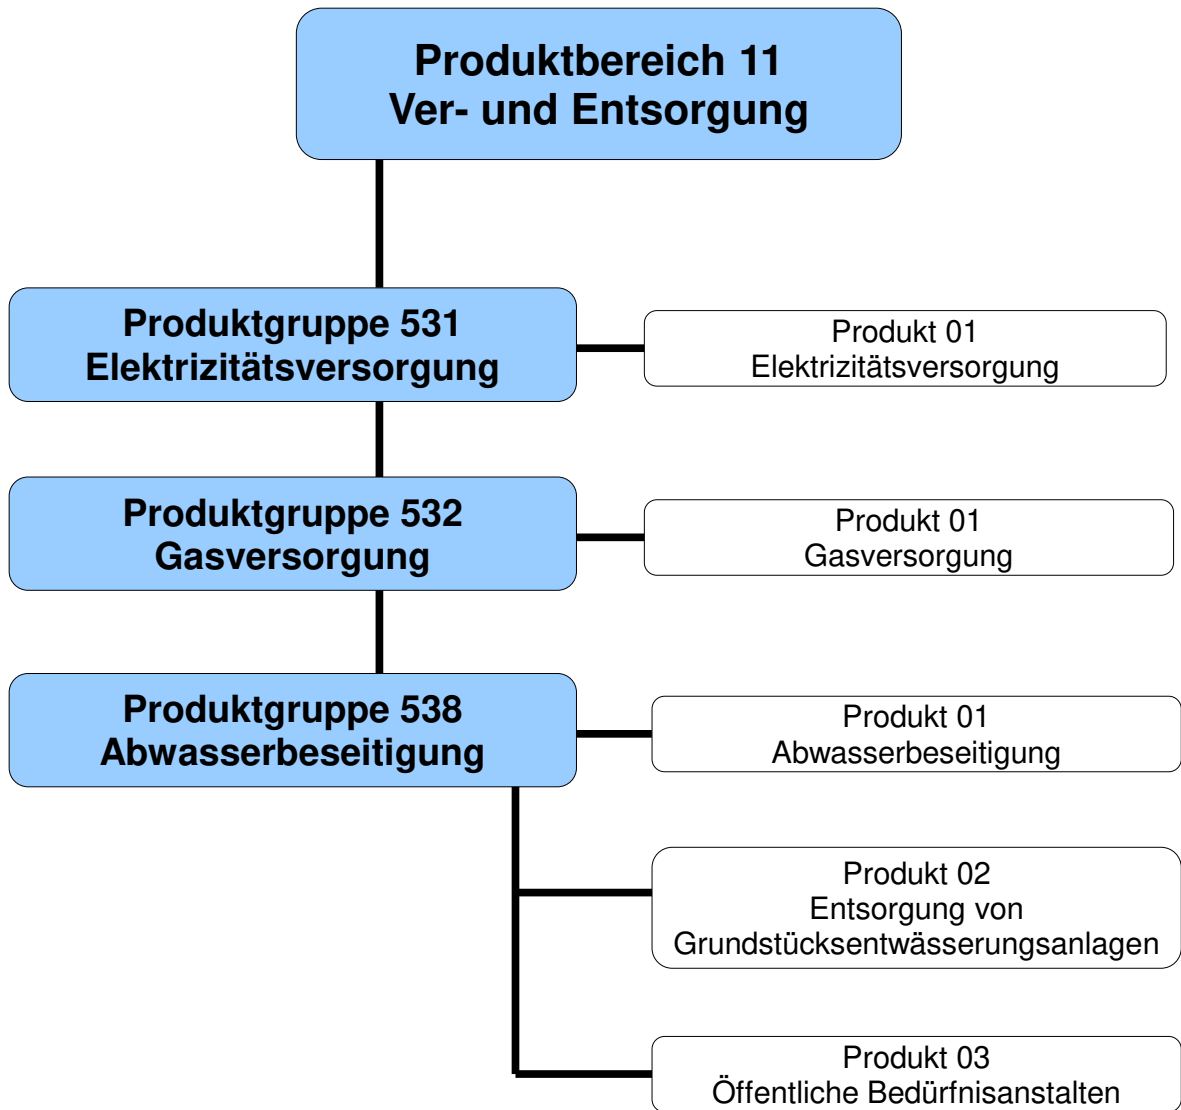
Produktbereich 11
Ver- und Entsorgung

Produktgruppe 531
Elektrizitätsversorgung

Produkt 01
Elektrizitätsversorgung

Produktgruppe 532
Gasversorgung

Produkt 01
Gasversorgung

Produktgruppe 538
Abwasserbeseitigung

Produkt 01
Abwasserbeseitigung

Produkt 02
Entsorgung von Grundstücksentwässerungsanlagen

Produkt 03
Öffentliche Bedürfnisanstalten